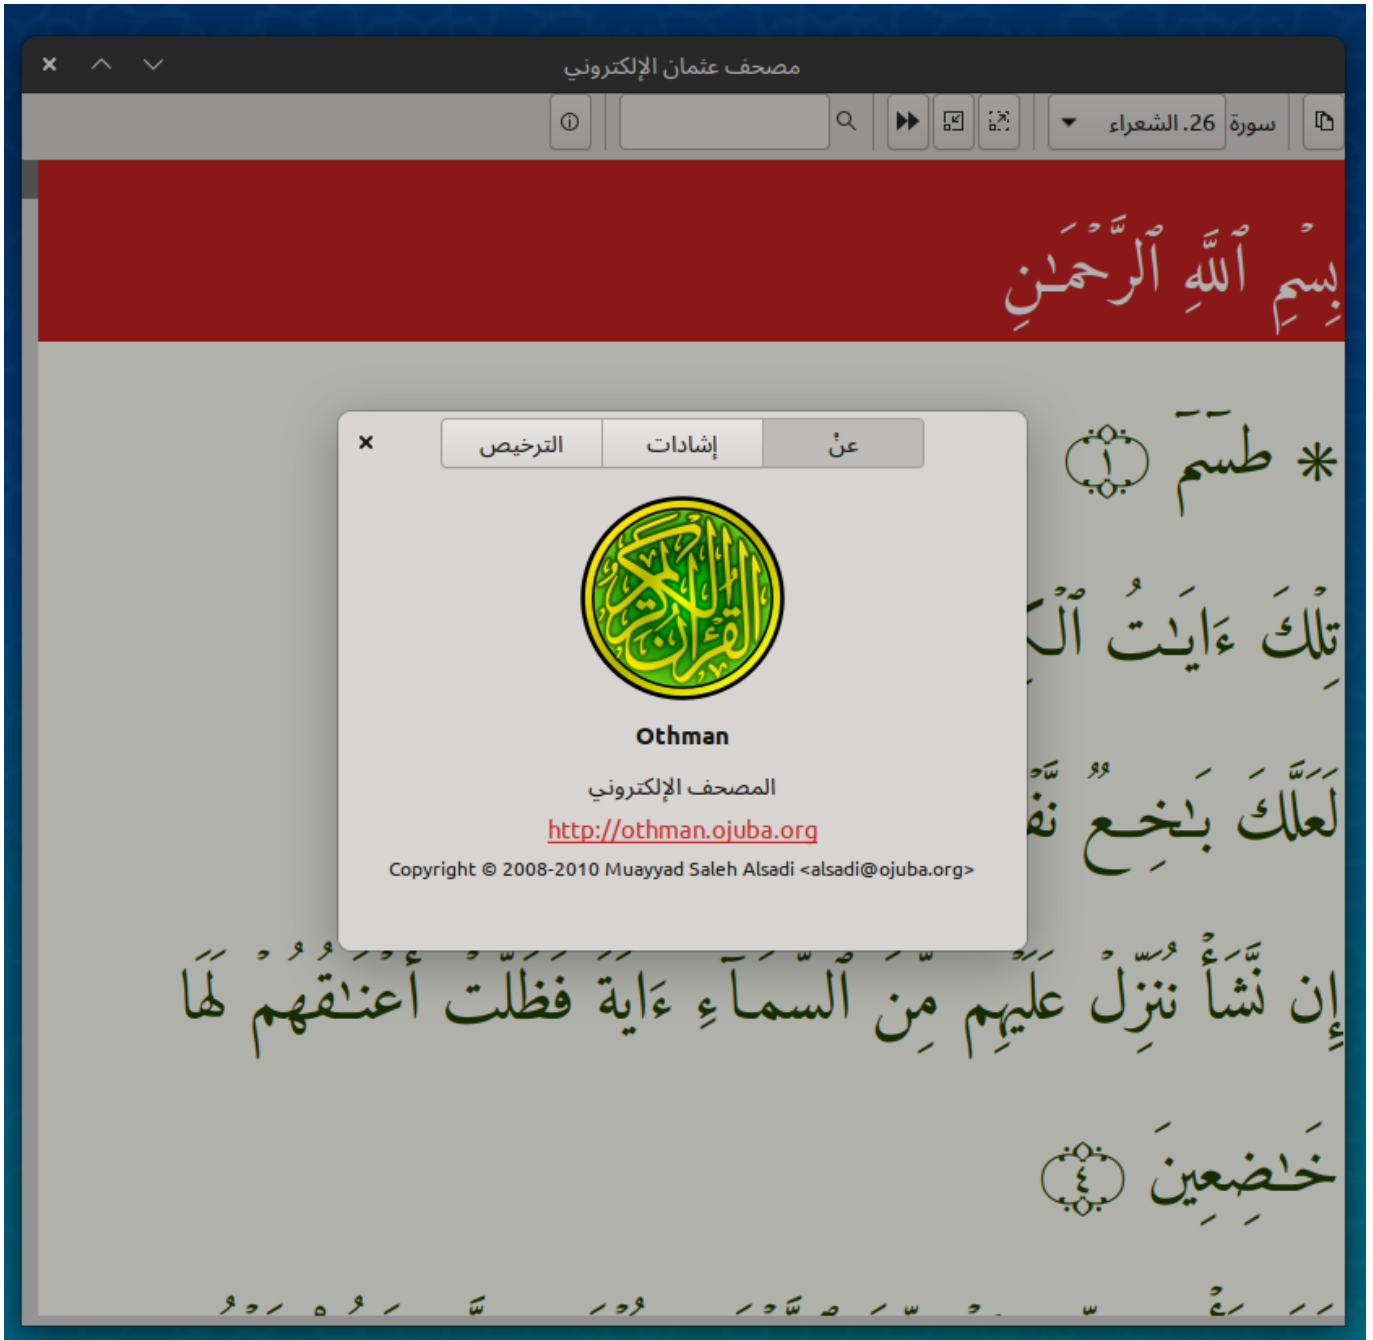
مصحف عثمان الإلكتروني

سورة 26. الشعراء

بِسۡمِ ٱللَّهِ ٱلرَّحۡمَٰنِ

عنْ | إشادات | الترخيص

Othman

المصحف الإلكتروني

http://othman.ojuba.org

Copyright © 2008-2010 Muayyad Saleh Alsadi <alsadi@ojuba.org>

* طسٓمٓ ١

تِلۡكَ ءَايَٰتُ ٱلۡ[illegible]

لَعَلَّكَ بَٰخِعٞ نَّ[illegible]

إِن نَّشَأۡ نُنَزِّلۡ عَلَيۡهِم مِّنَ ٱلسَّمَآءِ ءَايَةٗ فَظَلَّتۡ أَعۡنَٰقُهُمۡ لَهَا

خَٰضِعِينَ ٤